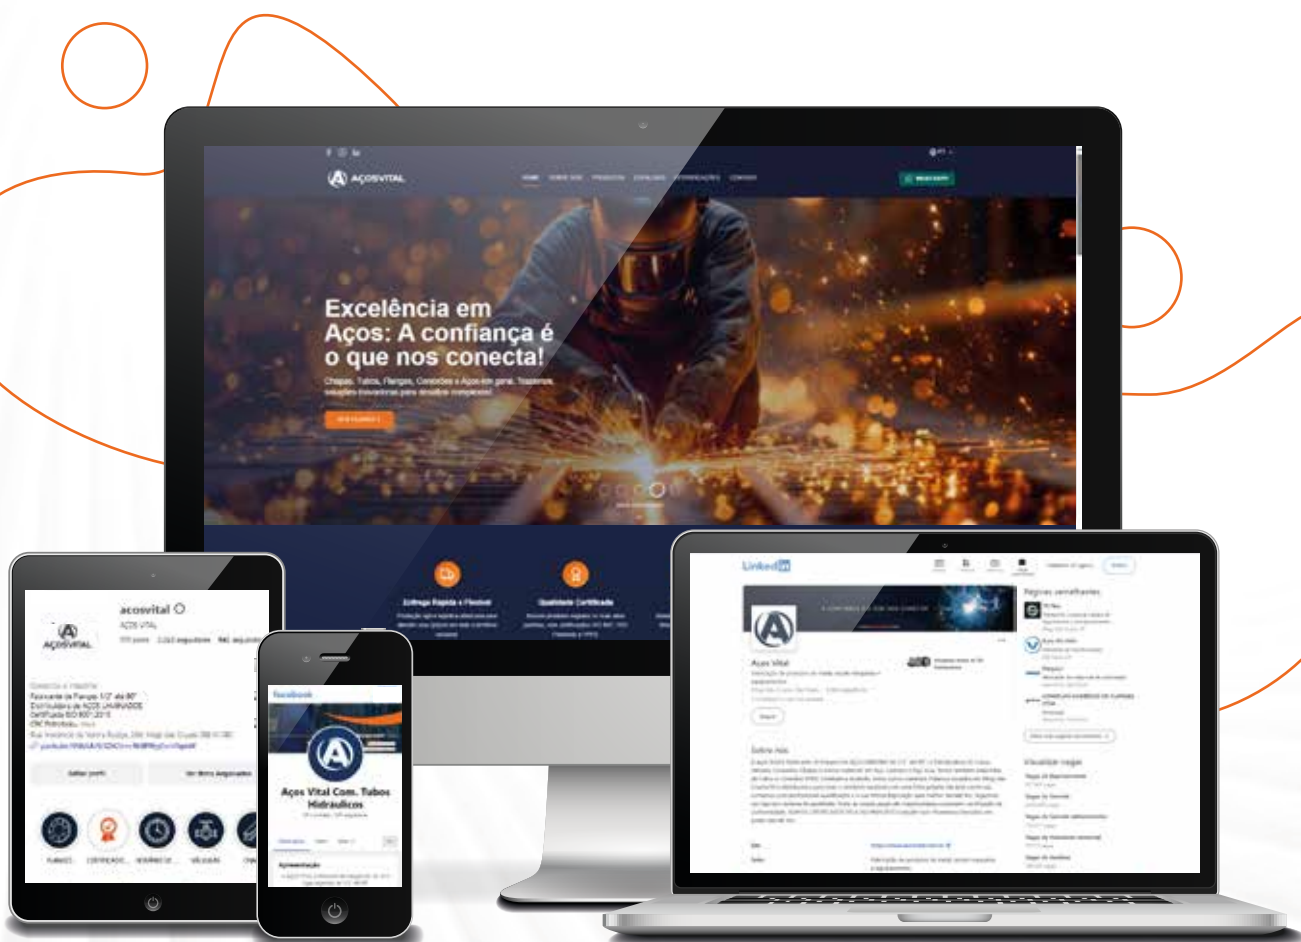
AÇOSVITAL

Excelência em Aços: A confiança é o que nos conecta!

Chapas, Tubos, Flanges, Conexões e Aços em geral. Tradição, soluções inovadoras para desafios complexos.

Entrega Rápida e Flexível

Qualidade Certificada

acosvital

AÇOS VITAL

Fabricante de Flanges 1/2" até 80"
Distribuidora de AÇOS LAMINADOS
Certificada ISO 9001:2015

Editar perfil

Ver itens arquivados

FLANGES

CERTIFICADO

facebook

Aços Vital Com. Tubos Hidráulicos

Apresentação

Linked in

Aços Vital

Sobre nós

Páginas semelhantes